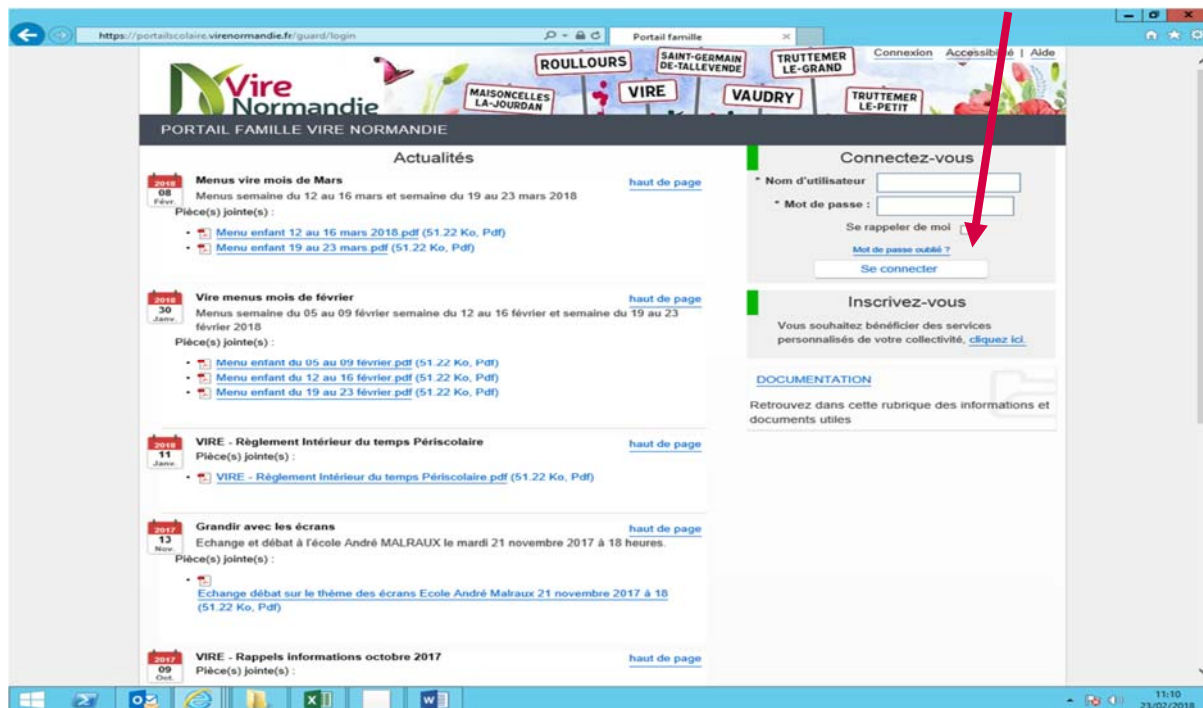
https://portailscolaire.virenormandie.fr/guard/login

Portail famille

Connexion | Accessibilité | Aide

Vire Normandie

ROULLOURS
SAINT-GERMAIN DE-TALLEVENDE
TRUTTEMER LE-GRAND
MAISONCELLES LA-JOURDAN
VIRE
VAUDRY
TRUTTEMER LE-PETIT

PORTAIL FAMILLE VIRE NORMANDIE

Actualités

2018 08 Févr.
Menus vire mois de Mars
haut de page
Menus semaine du 12 au 16 mars et semaine du 19 au 23 mars 2018
Pièce(s) jointe(s) :
• Menu enfant 12 au 16 mars 2018.pdf (51.22 Ko, Pdf)
• Menu enfant 19 au 23 mars.pdf (51.22 Ko, Pdf)

2018 30 Janv.
Vire menus mois de février
haut de page
Menus semaine du 05 au 09 février semaine du 12 au 16 février et semaine du 19 au 23 février 2018
Pièce(s) jointe(s) :
• Menu enfant du 05 au 09 février.pdf (51.22 Ko, Pdf)
• Menu enfant du 12 au 16 février.pdf (51.22 Ko, Pdf)
• Menu enfant du 19 au 23 février.pdf (51.22 Ko, Pdf)

2018 11 Janv.
VIRE - Règlement Intérieur du temps Périscolaire
haut de page
Pièce(s) jointe(s) :
• VIRE - Règlement Intérieur du temps Périscolaire.pdf (51.22 Ko, Pdf)

2017 13 Nov.
Grandir avec les écrans
haut de page
Echange et débat à l'école André MALRAUX le mardi 21 novembre 2017 à 18 heures.
Pièce(s) jointe(s) :
• Echange débat sur le thème des écrans Ecole André Malraux 21 novembre 2017 à 18 (51.22 Ko, Pdf)

2017 09 Oct.
VIRE - Rappels informations octobre 2017
haut de page
Pièce(s) jointe(s) :

Connectez-vous
* Nom d'utilisateur
* Mot de passe :
Se rappeler de moi
Mot de passe oublié ?
Se connecter

Inscrivez-vous
Vous souhaitez bénéficier des services personnalisés de votre collectivité, cliquez ici.

DOCUMENTATION
Retrouvez dans cette rubrique des informations et documents utiles

11:10
23/02/2018